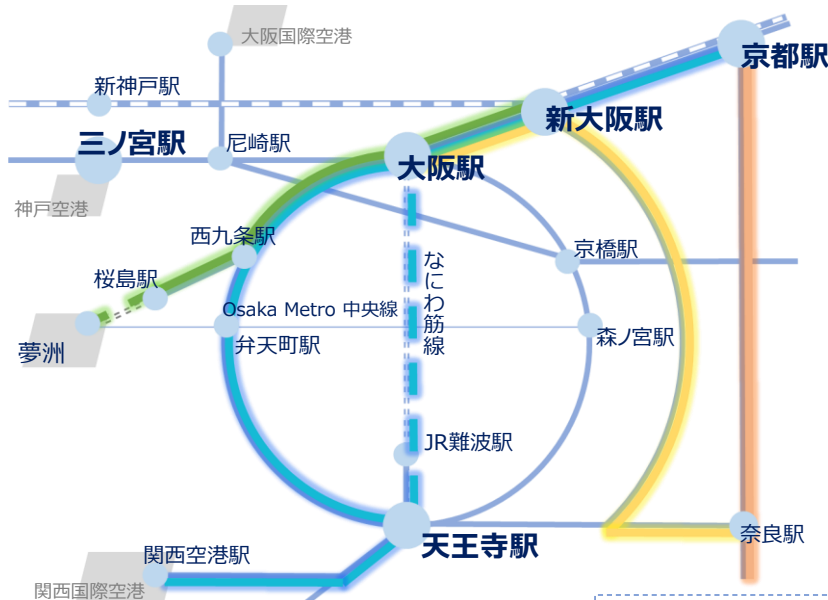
大阪国際空港

新神戸駅

京都駅

新大阪駅

三ノ宮駅

尼崎駅

大阪駅

神戸空港

西九条駅

京橋駅

なにわ筋線

桜島駅

Osaka Metro 中央線

森ノ宮駅

夢洲

弁天町駅

JR難波駅

天王寺駅

奈良駅

関西空港駅

関西国際空港